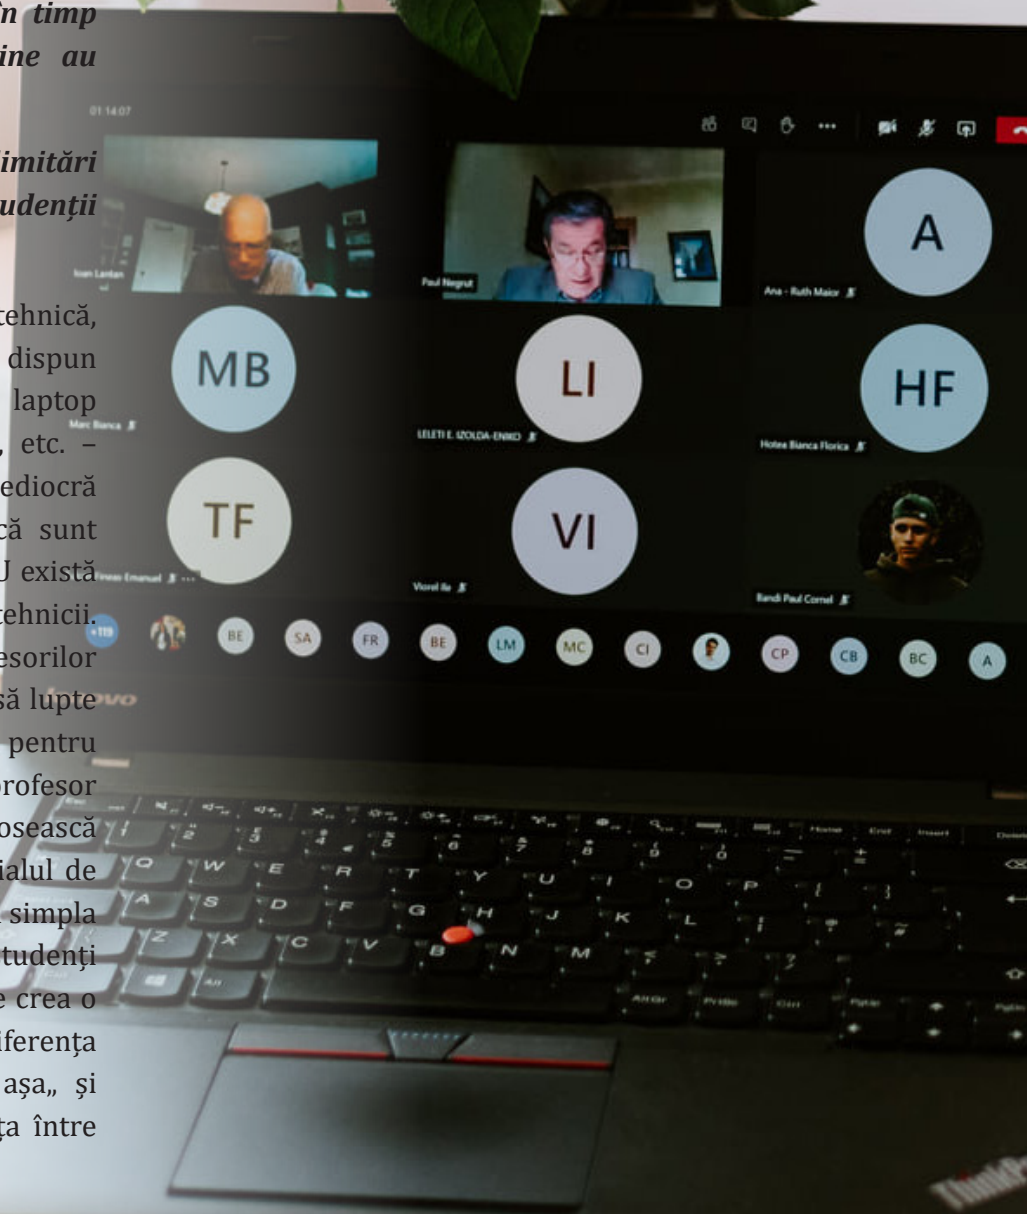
în timp
ine au

limitări
udenții

tehnică,
dispun
laptop
, etc. –
ediocră
că sunt
J există
tehnicii.
esorilor
să lupte
pentru
profesor
oască
ialul de
simpla
tudenți
e crea o
iferența
așa,, și
ța între

01:14:07

Ioan Lantan

Paul Negrut

A

Ana - Ruth Maior

MB

Marc Bianca

LI

LELETI E. IZOLDA-ENIKO

HF

Hotea Bianca Florica

TF

Tinea Emanuel

VI

Viorel Ilu

Bandi Paul Cornel

+119 BE SA FR BE LM MC CI CP CB BC A

lenovo

ThinkPad